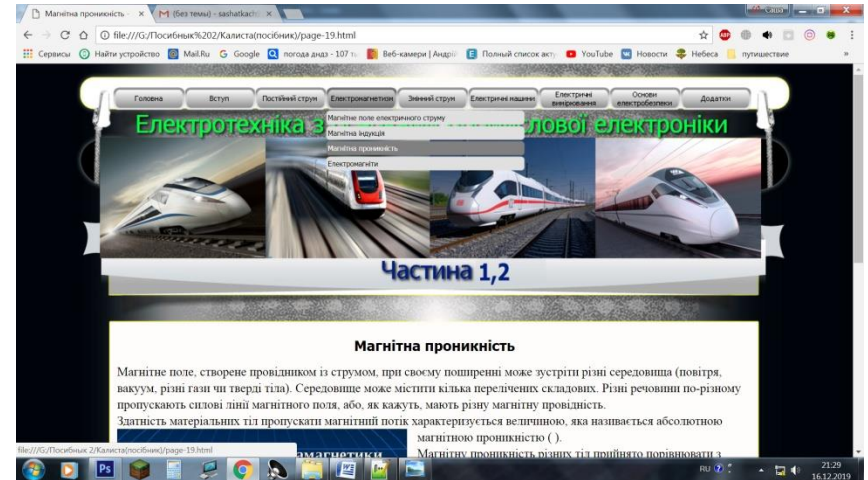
Магнітна проникність × M (без теми) - sashatkach ×

file:///G:/Посибнык%202/Калиста(посібник)/page-19.html

Сервисы Найти устройство Mail.Ru Google погода днаэ - 107 т Веб-камери | Андрії Полный список акту YouTube Новости Небеса путишествие

Головна Вступ Постійний струм Електромагнетизм Змінний струм Електричні машини Електричні вимірювання Основи електробезпеки Додатки

Магнітне поле електричного струму
Магнітна індукція
Магнітна проникність
Електромагніти

Електротехніка з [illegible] ової електроніки

Частина 1,2

Магнітна проникність

Магнітне поле, створене провідником із струмом, при своєму поширенні може зустріти різні середовища (повітря, вакуум, різні гази чи тверді тіла). Середовище може містити кілька перелічених складових. Різні речовини по-різному пропускають силові лінії магнітного поля, або, як кажуть, мають різну магнітну провідність.
Здатність матеріальних тіл пропускати магнітний потік характеризується величиною, яка називається абсолютною магнітною проникністю ( ).
Магнітну проникність різних тіл прийнято порівнювати з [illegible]

file:///G:/Посибнык 2/Калиста(посібник)/page-19.html

магнетики

RU 21:29 16.12.2019